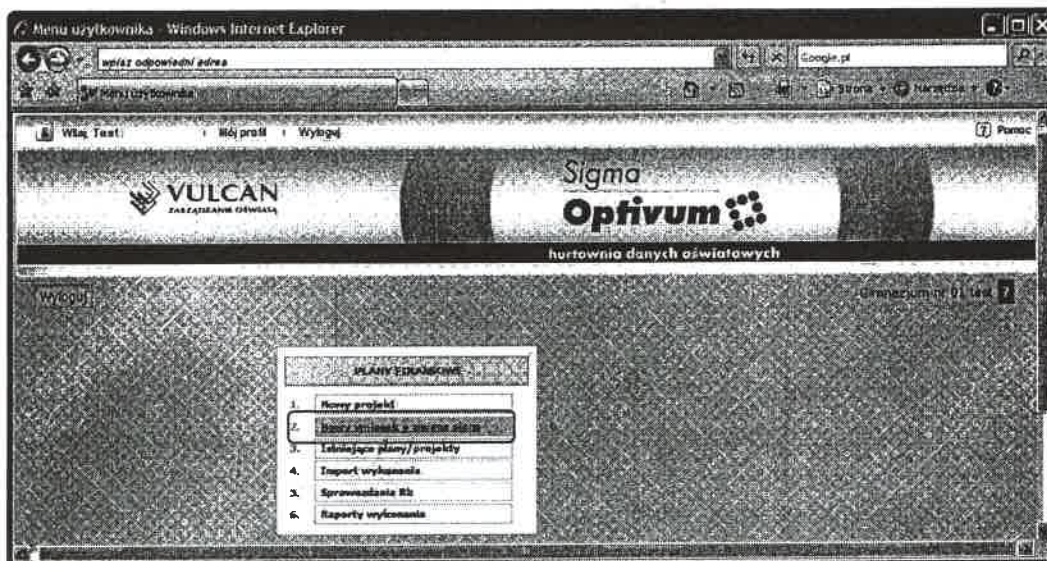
Menu użytkownika - Windows Internet Explorer

wpisz odpowiedni adres

Google.pl

Menu użytkownika

Strona

Narzędzia

Witaj Test!

Mój profil

Wyloguj

Pomoc

VULCAN

ZARZĄDZANIE OŚWIATĄ

Sigma

Optivum

hurtownia danych oświatowych

Wyloguj

Gimnazjum nr 01 test

PLANY FINANSOWE

1. Nowy projekt

2. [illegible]

3. Istniejące plany/projekty

4. Import wykonania

5. Sprawozdania Rb

6. Raporty wykonania